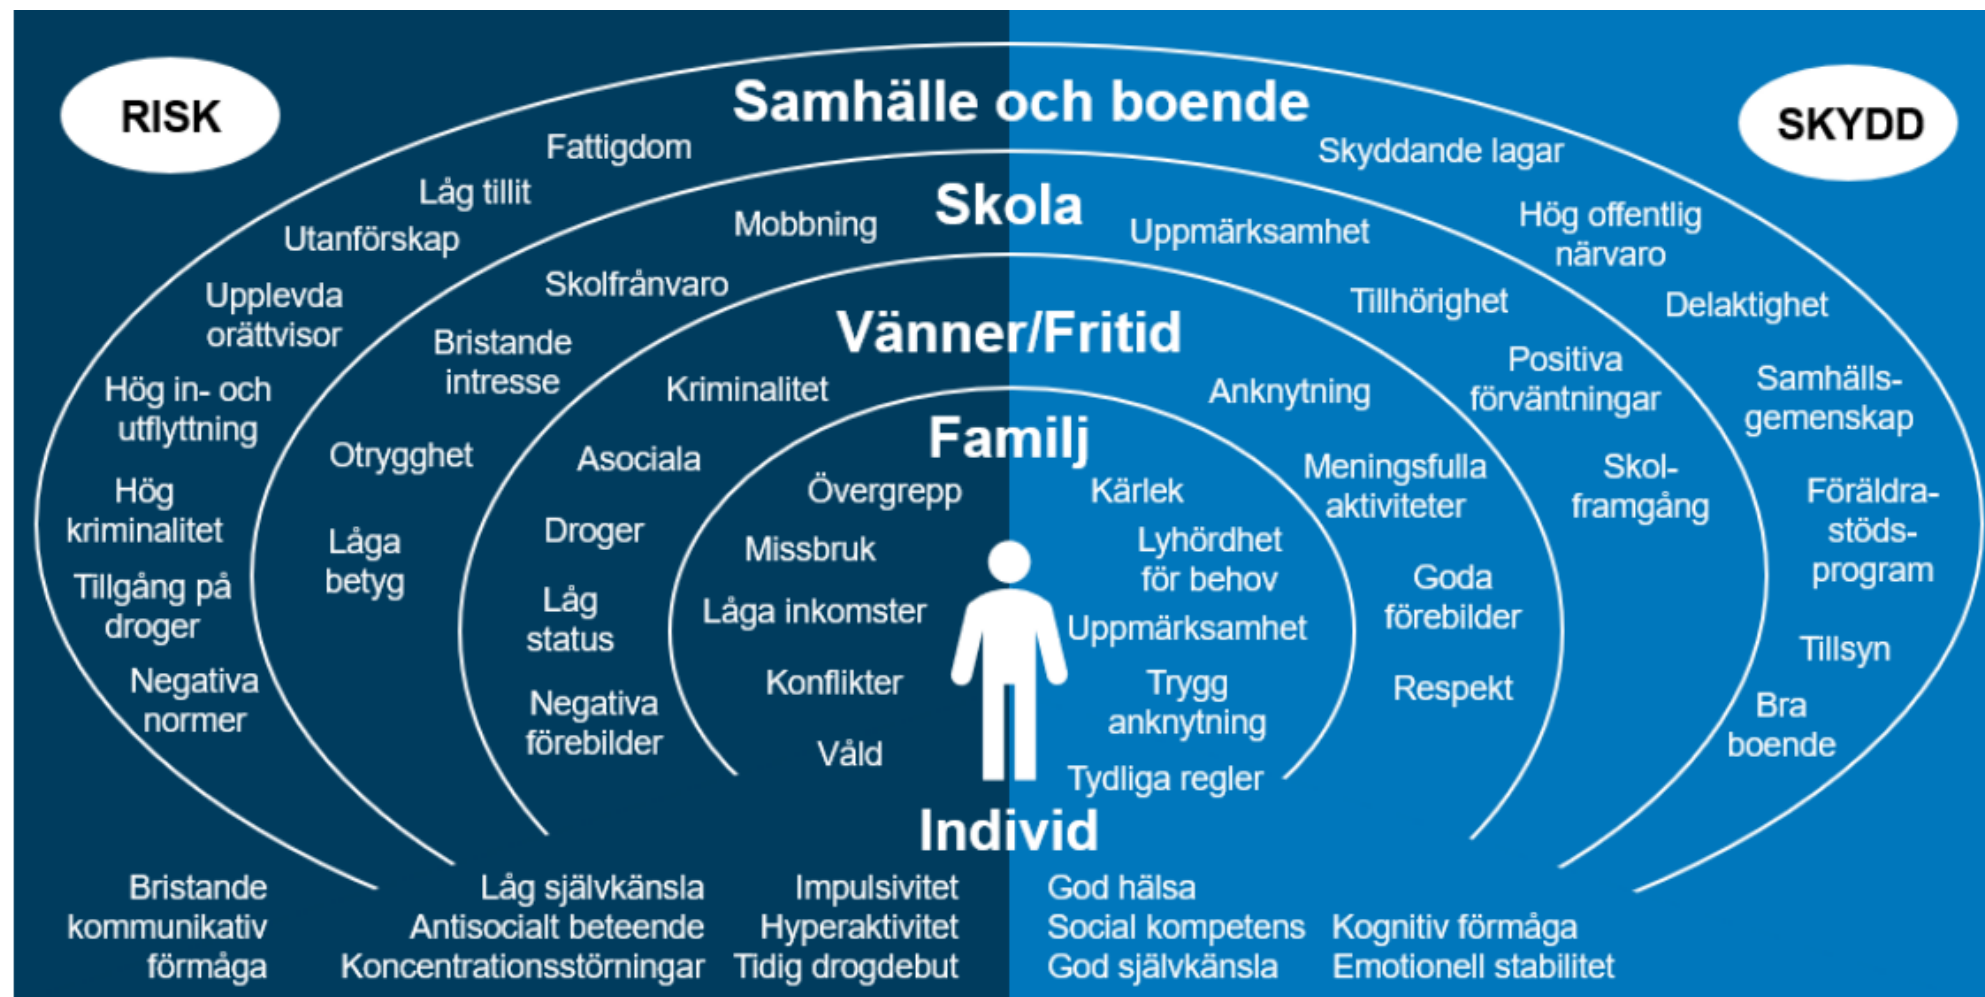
RISK

SKYDD

Samhälle och boende

Fattigdom
Låg tillit
Utanförskap
Upplevda orättvisor
Hög in- och utflyttning
Hög kriminalitet
Tillgång på droger
Negativa normer

Skyddande lagar
Hög offentlig närvaro
Delaktighet
Samhälls-gemenskap
Föräldra-stöds-program
Tillsyn
Bra boende

Skola

Mobbning
Skolfrånvaro
Bristande intresse
Otrygghet
Låga betyg

Uppmärksamhet
Tillhörighet
Positiva förväntningar
Skol-framgång
Goda förebilder
Respekt

Vänner/Fritid

Kriminalitet
Asociala
Droger
Låg status
Negativa förebilder

Anknytning
Meningsfulla aktiviteter

Familj

Övergrepp
Missbruk
Låga inkomster
Konflikter
Våld

Kärlek
Lyhördhet för behov
Uppmärksamhet
Trygg anknytning
Tydliga regler

Individ

Bristande kommunikativ förmåga
Låg självkänsla
Antisocialt beteende
Koncentrationsstörningar
Impulsivitet
Hyperaktivitet
Tidig drogdebut

God hälsa
Social kompetens
God självkänsla
Kognitiv förmåga
Emotionell stabilitet